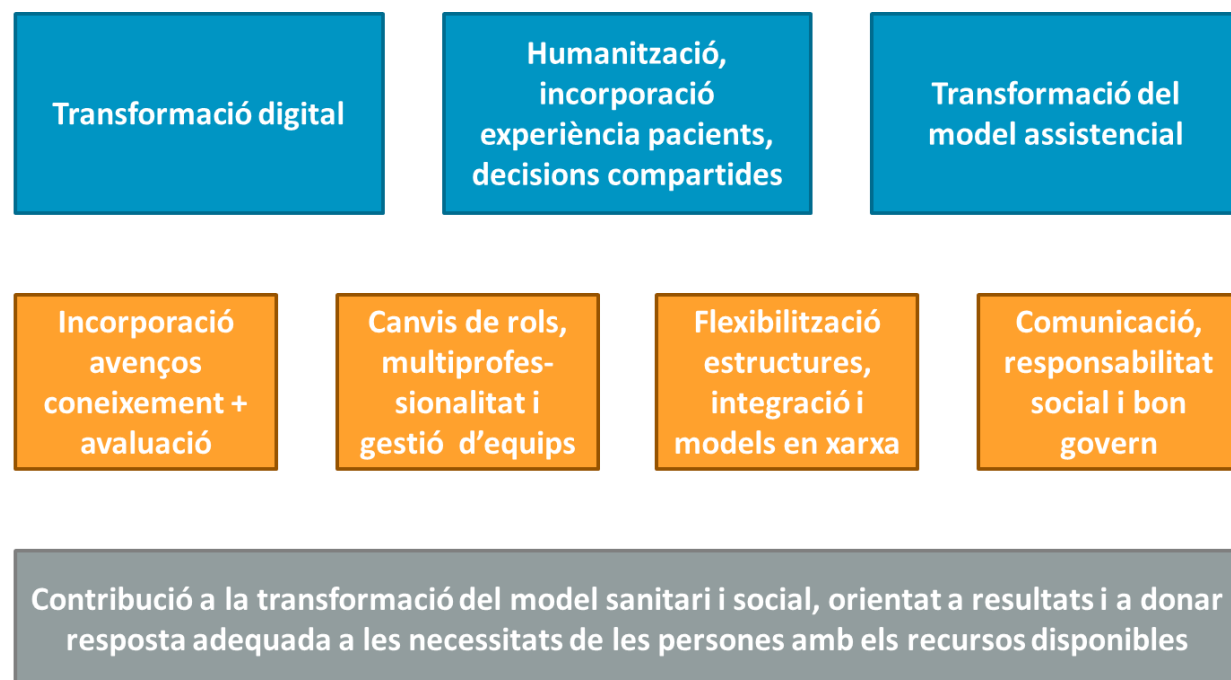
Transformació digital

Humanització, incorporació experiència pacients, decisions compartides

Transformació del model assistencial

Incorporació avenços coneixement + avaluació

Canvis de rols, multiprofessionalitat i gestió d'equips

Flexibilització estructures, integració i models en xarxa

Comunicació, responsabilitat social i bon govern

Contribució a la transformació del model sanitari i social, orientat a resultats i a donar resposta adequada a les necessitats de les persones amb els recursos disponibles